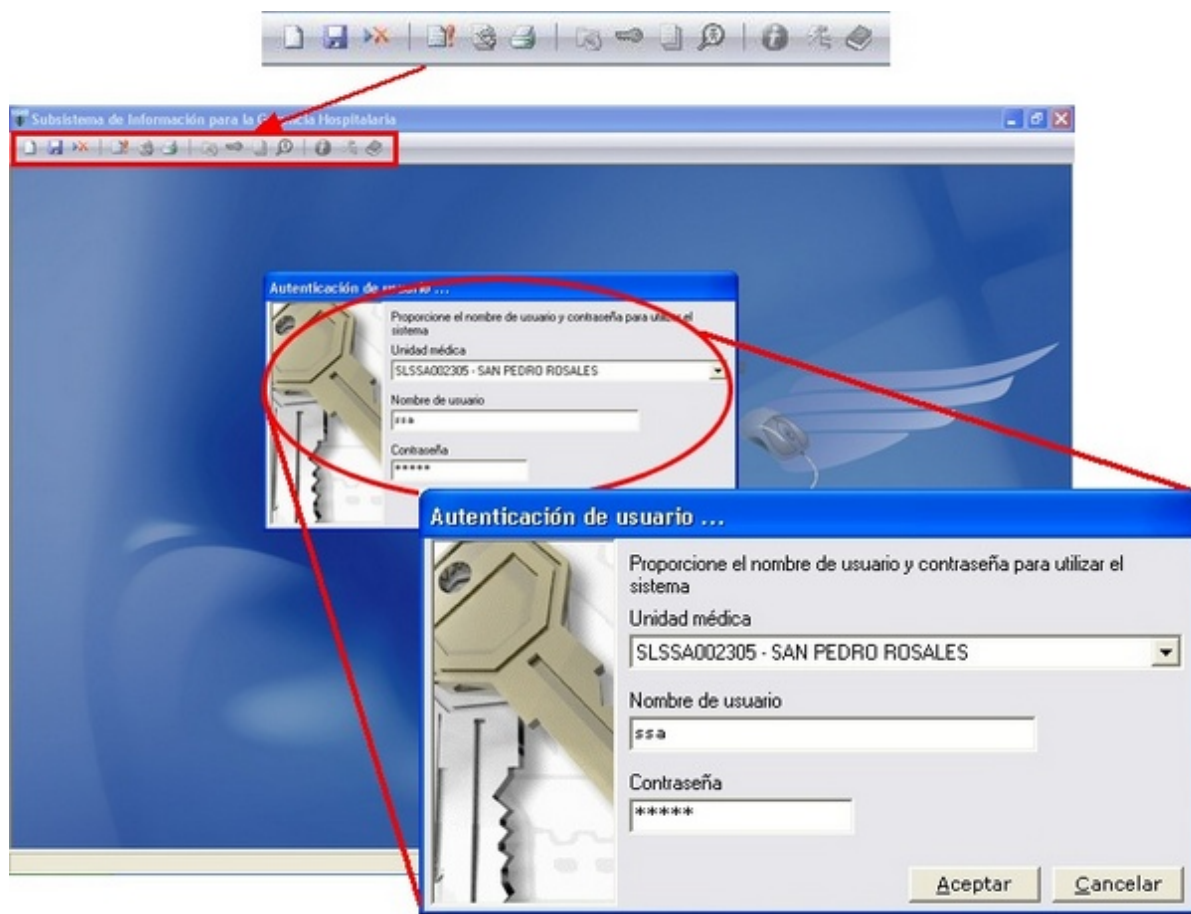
Subsistema de Información para la G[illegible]cia Hospitalaria

Autenticación de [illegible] ...

Proporcione el nombre de usuario y contraseña para utili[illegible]el sistema

Unidad médica

SLSSA002305 - SAN PEDRO ROSALES

Nombre de usuario

ssa

Contraseña

*****

Autenticación de usuario ...

Proporcione el nombre de usuario y contraseña para utilizar el sistema

Unidad médica

SLSSA002305 - SAN PEDRO ROSALES

Nombre de usuario

ssa

Contraseña

*****

Aceptar

Cancelar